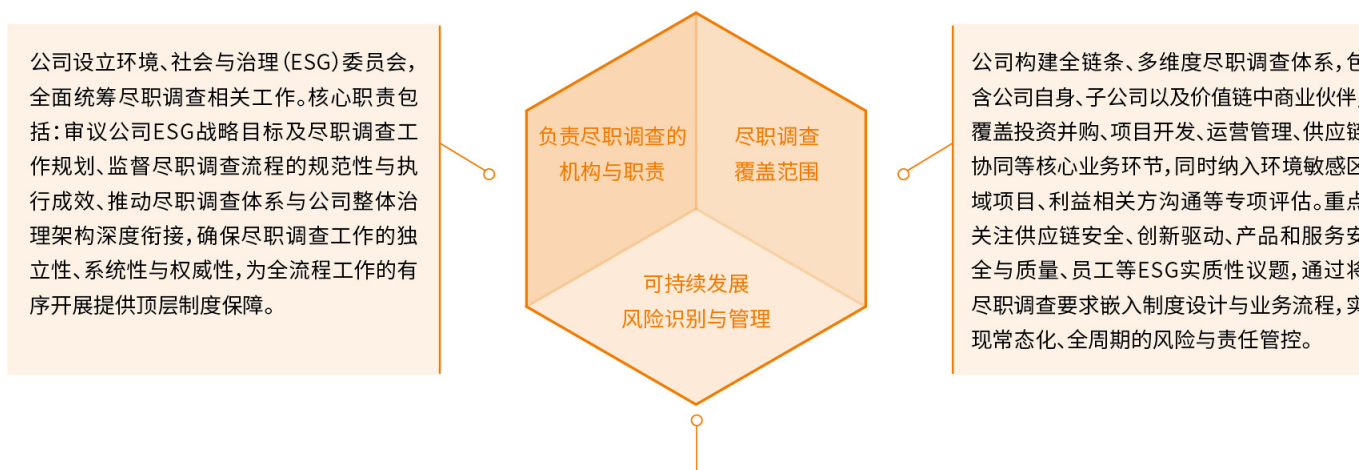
公司设立环境、社会与治理（ESG）委员会，全面统筹尽职调查相关工作。核心职责包括：审议公司ESG战略目标及尽职调查工作规划、监督尽职调查流程的规范性与执行成效、推动尽职调查体系与公司整体治理架构深度衔接，确保尽职调查工作的独立性、系统性与权威性，为全流程工作的有序开展提供顶层制度保障。

负责尽职调查的机构与职责

尽职调查覆盖范围

可持续发展风险识别与管理

公司构建全链条、多维度尽职调查体系，包含公司自身、子公司以及价值链中商业伙伴，覆盖投资并购、项目开发、运营管理、供应链协同等核心业务环节，同时纳入环境敏感区域项目、利益相关方沟通等专项评估。重点关注供应链安全、创新驱动、产品和服务安全与质量、员工等ESG实质性议题，通过将尽职调查要求嵌入制度设计与业务流程，实现常态化、全周期的风险与责任管控。